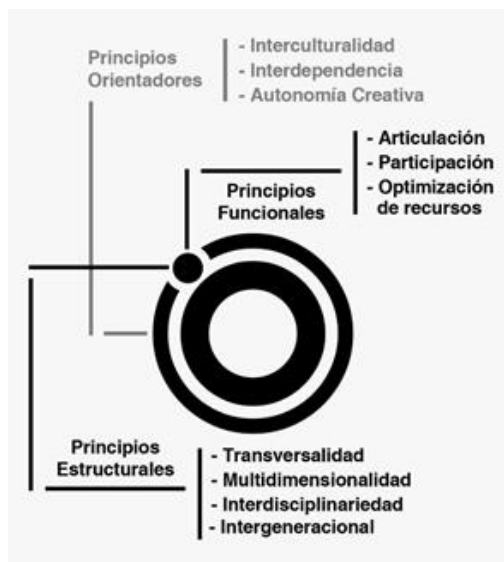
Principios Orientadores

- Interculturalidad
- Interdependencia
- Autonomía Creativa

Principios Funcionales

- Articulación
- Participación
- Optimización de recursos

Principios Estructurales

- Transversalidad
- Multidimensionalidad
- Interdisciplinariedad
- Intergeneracional